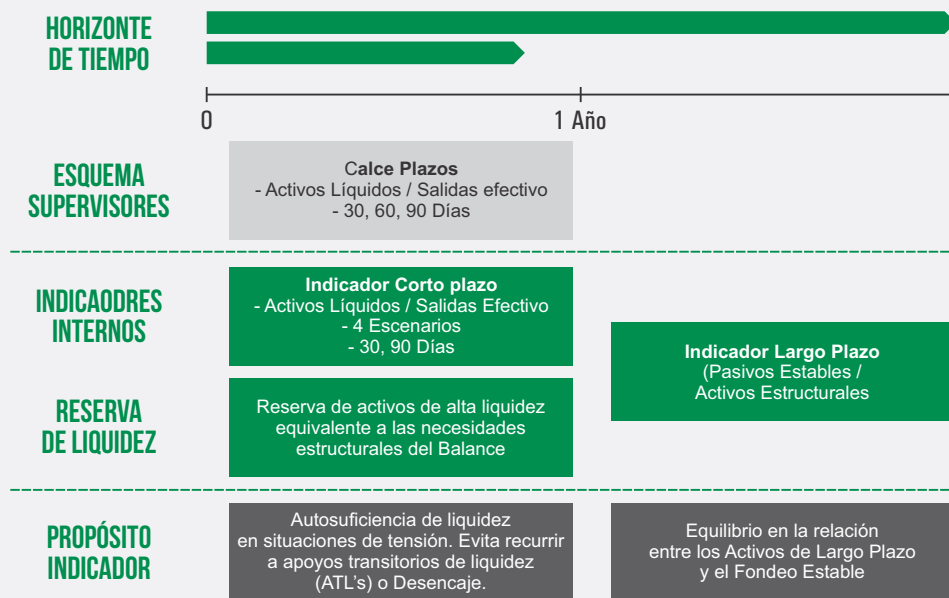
HORIZONTE DE TIEMPO

0

1 Año

ESQUEMA SUPERVISORES

Calce Plazos
- Activos Líquidos / Salidas efectivo
- 30, 60, 90 Días

INDICAODRES INTERNOS

Indicador Corto plazo
- Activos Líquidos / Salidas Efectivo
- 4 Escenarios
- 30, 90 Días

Indicador Largo Plazo
(Pasivos Estables / Activos Estructurales

RESERVA DE LIQUIDEZ

Reserva de activos de alta liquidez equivalente a las necesidades estructurales del Balance

PROPÓSITO INDICADOR

Autosuficiencia de liquidez en situaciones de tensión. Evita recurrir a apoyos transitorios de liquidez (ATL's) o Desencaje.

Equilibrio en la relación entre los Activos de Largo Plazo y el Fondeo Estable